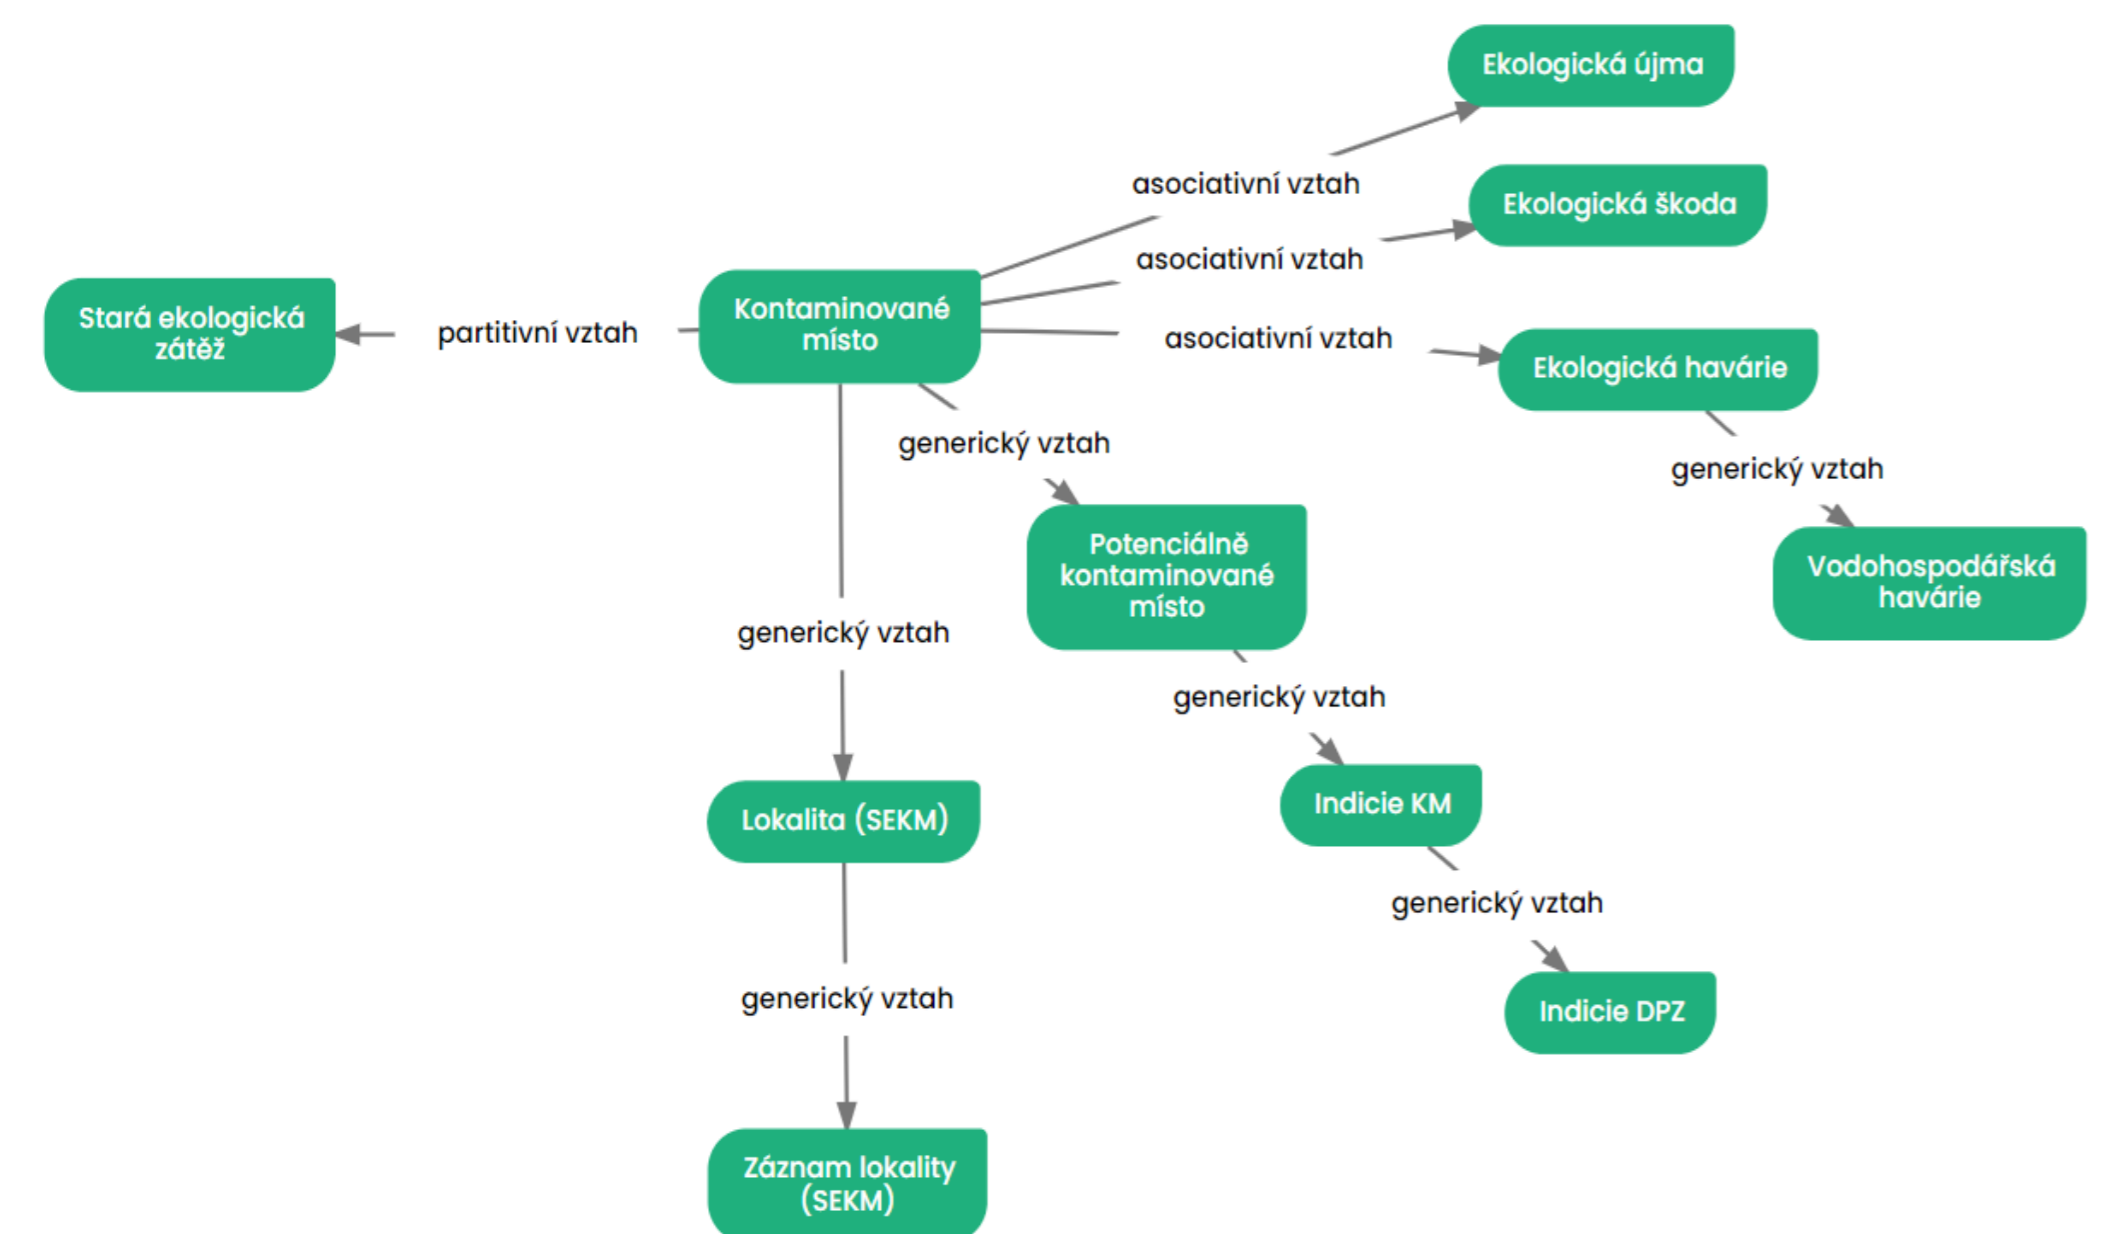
Ekologická újma

asociativní vztah

Ekologická škoda

asociativní vztah

Stará ekologická zátěž

partitivní vztah

Kontaminované místo

asociativní vztah

Ekologická havárie

generický vztah

generický vztah

Potenciálně kontaminované místo

Vodohospodářská havárie

generický vztah

generický vztah

Lokalita (SEKM)

Indicie KM

generický vztah

generický vztah

Indicie DPZ

Záznam lokality (SEKM)